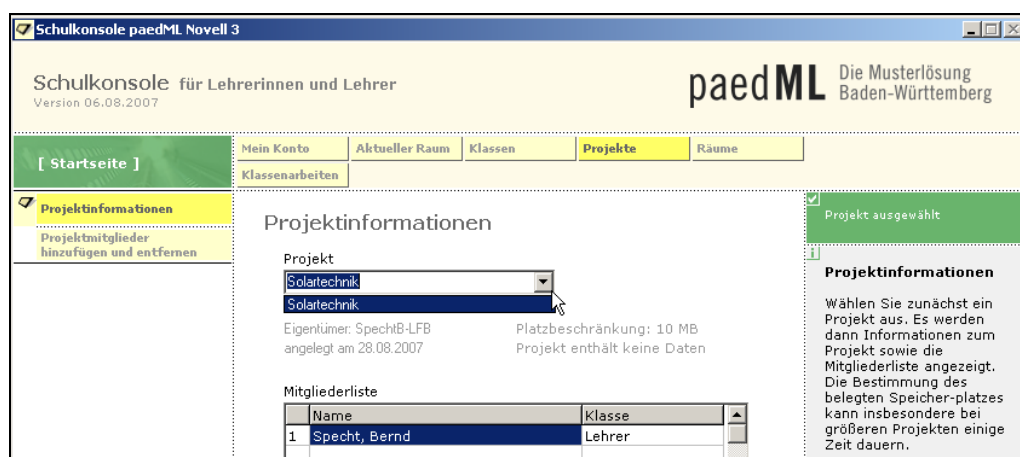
Schulkonsole paedML Novell 3

Schulkonsole für Lehrerinnen und Lehrer
Version 06.08.2007

paedML Die Musterlösung Baden-Württemberg

[ Startseite ]

Mein Konto | Aktueller Raum | Klassen | Projekte | Räume
Klassenarbeiten

Projektinformationen
Projektmitglieder hinzufügen und entfernen

Projektinformationen

Projekt
Solartechnik
Solartechnik

Eigentümer: SpechtB-LFB
angelegt am 28.08.2007

Platzbeschränkung: 10 MB
Projekt enthält keine Daten

Mitgliederliste

| | Name | Klasse |
|---|---|---|
| 1 | Specht, Bernd | Lehrer |

Projekt ausgewählt

Projektinformationen

Wählen Sie zunächst ein Projekt aus. Es werden dann Informationen zum Projekt sowie die Mitgliederliste angezeigt. Die Bestimmung des belegten Speicher-platzes kann insbesondere bei größeren Projekten einige Zeit dauern.